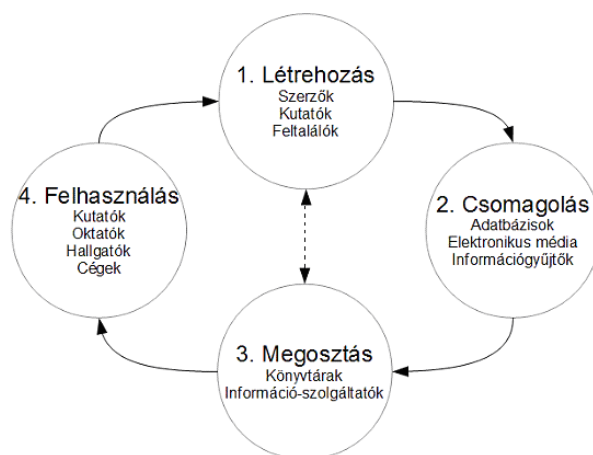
1. Létrehozás
Szerzők
Kutatók
Feltalálók

2. Csomagolás
Adatbázisok
Elektronikus média
Információgyűjtők

3. Megosztás
Könyvtárak
Információ-szolgáltatók

4. Felhasználás
Kutatók
Oktatók
Hallgatók
Cégek